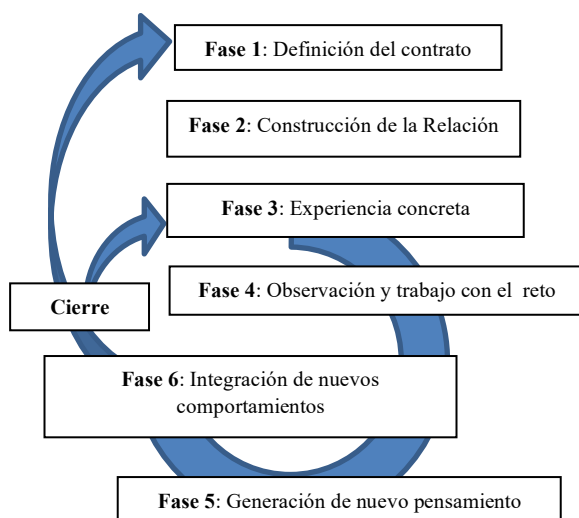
**Fase 1**: Definición del contrato

**Fase 2**: Construcción de la Relación

**Fase 3**: Experiencia concreta

**Fase 4**: Observación y trabajo con el reto

**Cierre**

**Fase 6**: Integración de nuevos comportamientos

**Fase 5**: Generación de nuevo pensamiento